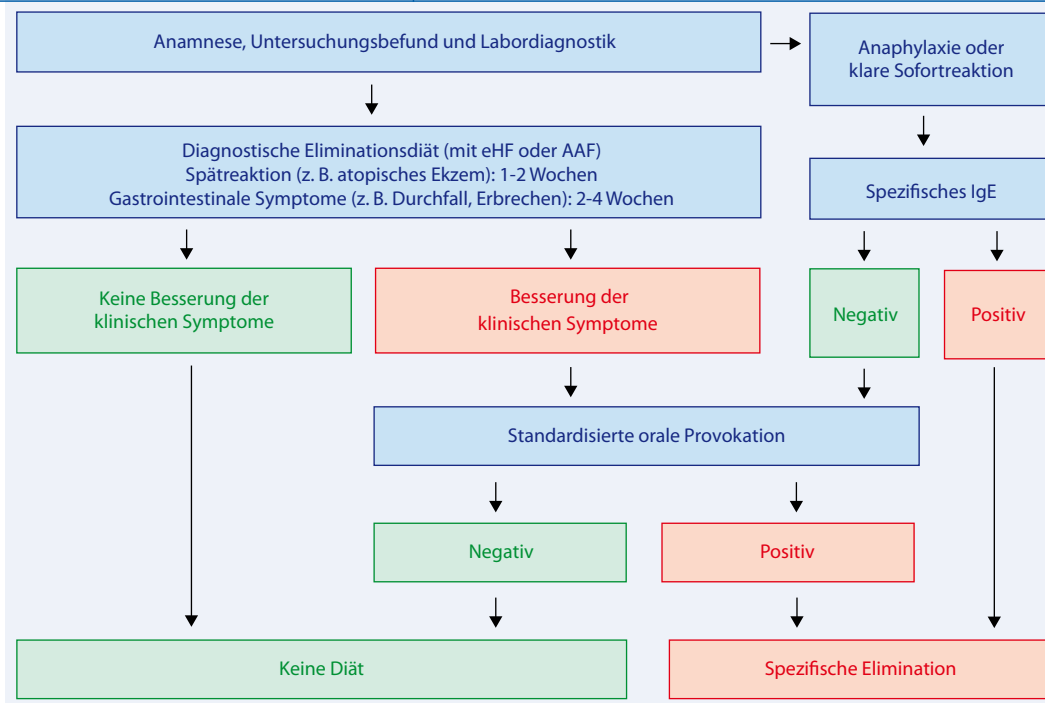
Anamnese, Untersuchungsbefund und Labordiagnostik

Anaphylaxie oder klare Sofortreaktion

Diagnostische Eliminationsdiät (mit eHF oder AAF)
Spätreaktion (z. B. atopisches Ekzem): 1-2 Wochen
Gastrointestinale Symptome (z. B. Durchfall, Erbrechen): 2-4 Wochen

Spezifisches IgE

Keine Besserung der klinischen Symptome

Besserung der klinischen Symptome

Negativ

Positiv

Standardisierte orale Provokation

Negativ

Positiv

Keine Diät

Spezifische Elimination